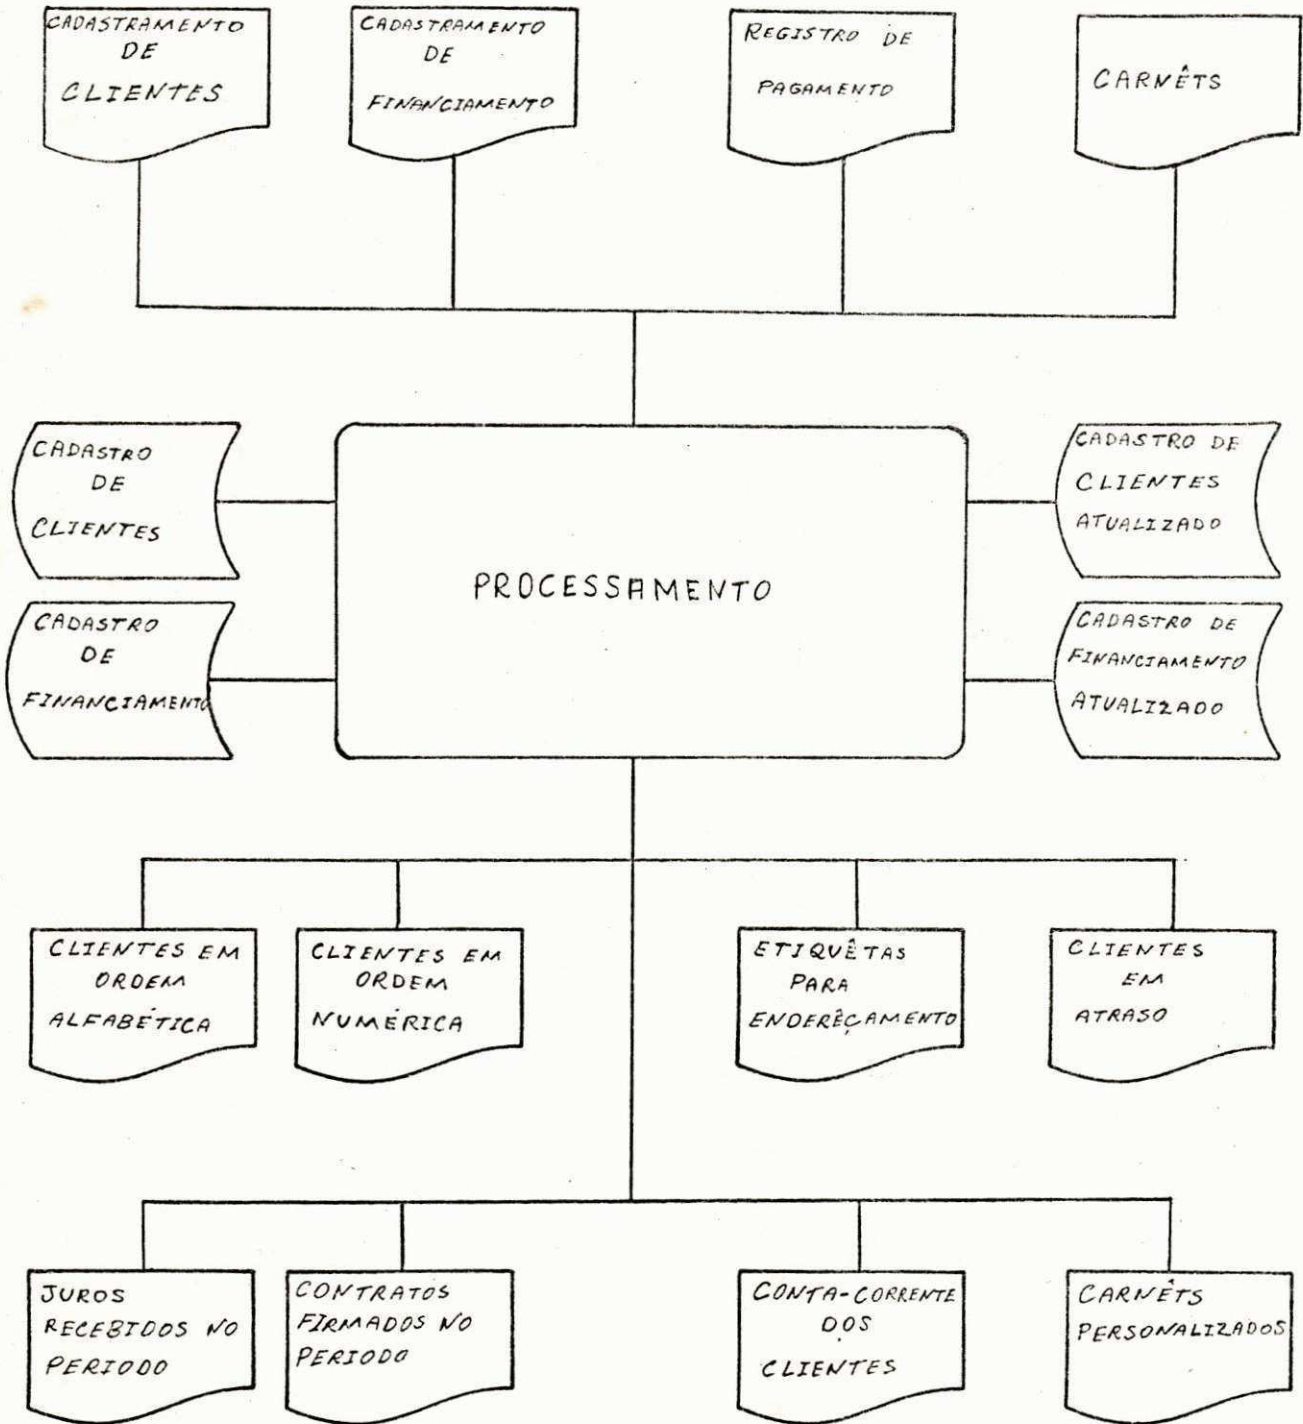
CADASTRAMENTO DE CLIENTES

CADASTRAMENTO DE FINANCIAMENTO

REGISTRO DE PAGAMENTO

CARNÊTS

CADASTRO DE CLIENTES

CADASTRO DE FINANCIAMENTO

PROCESSAMENTO

CADASTRO DE CLIENTES ATUALIZADO

CADASTRO DE FINANCIAMENTO ATUALIZADO

CLIENTES EM ORDEM ALFABÉTICA

CLIENTES EM ORDEM NUMÉRICA

ETIQUÊTAS PARA ENDERÊÇAMENTO

CLIENTES EM ATRASO

JUROS RECEBIDOS NO PERIODO

CONTRATOS FIRMADOS NO PERIODO

CONTA-CORRENTE DOS CLIENTES

CARNÊTS PERSONALIZADOS